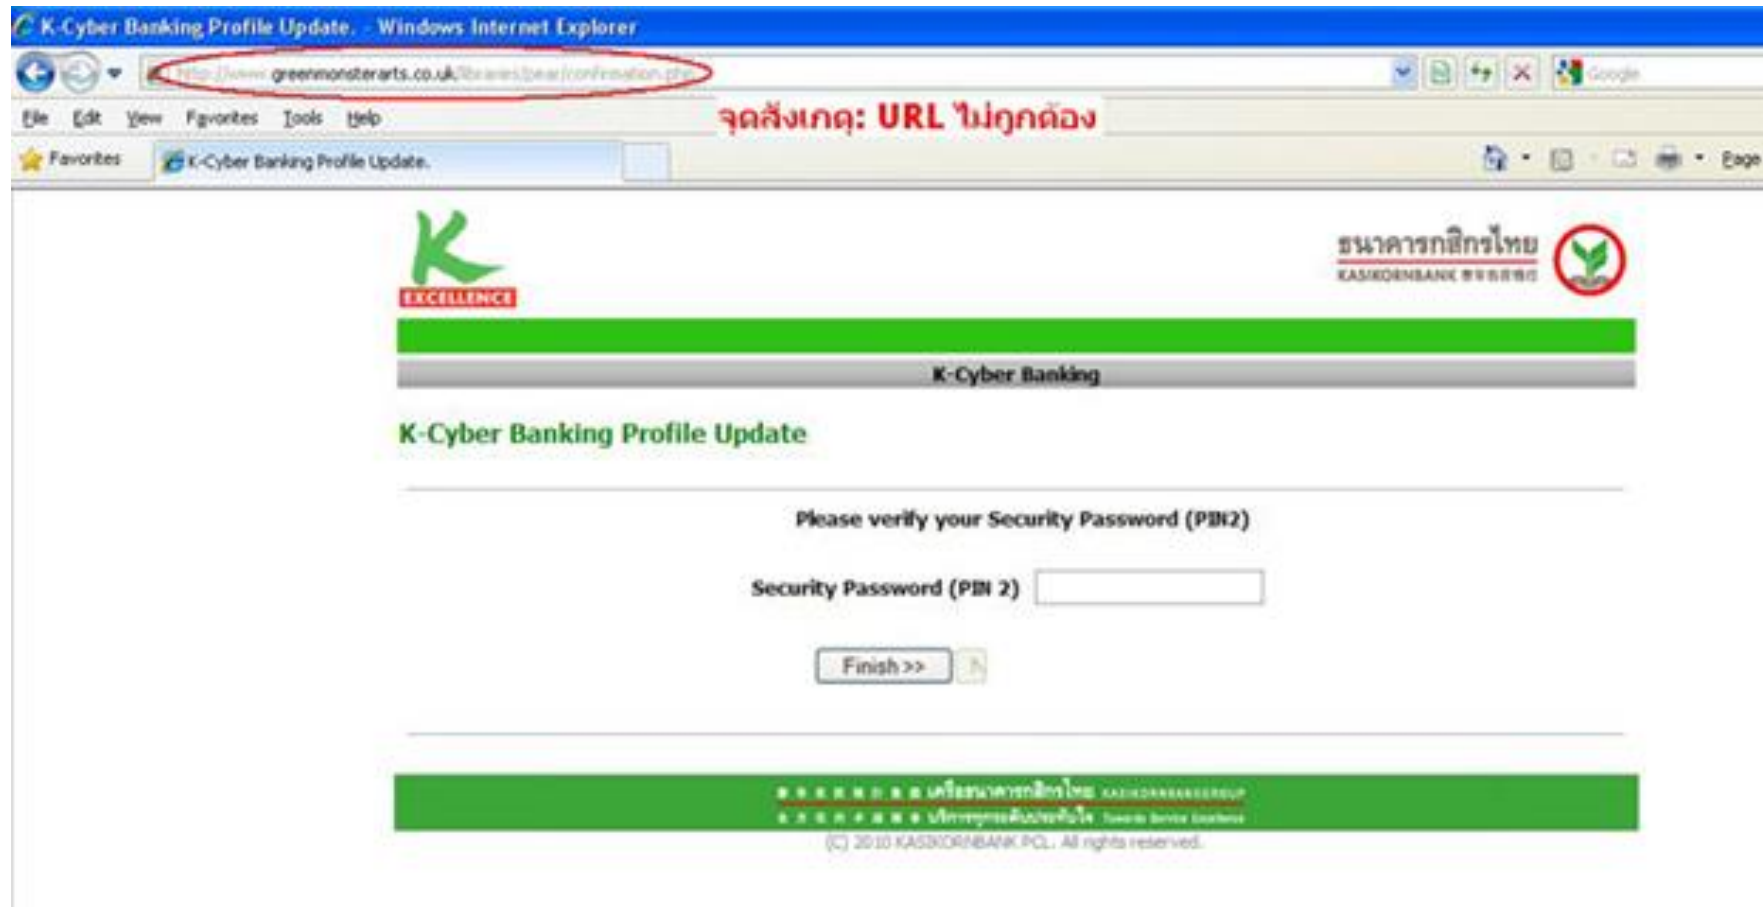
K-Cyber Banking Profile Update. - Windows Internet Explorer

http://www.greenmonsterarts.co.uk/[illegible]

Google

File Edit View Favorites Tools Help

จุดสังเกตุ: URL ไม่ถูกต้อง

Favorites

K-Cyber Banking Profile Update.

Page

EXCELLENCE

ธนาคารกสิกรไทย
KASIKORNBANK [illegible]

K-Cyber Banking

K-Cyber Banking Profile Update

Please verify your Security Password (PIN2)

Security Password (PIN 2)

Finish >>

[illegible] เครือธนาคารกสิกรไทย KASIKORNBANKGROUP
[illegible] บริการทุกระดับประทับใจ Towards Service Excellence

(C) 2010 KASIKORNBANK PCL. All rights reserved.